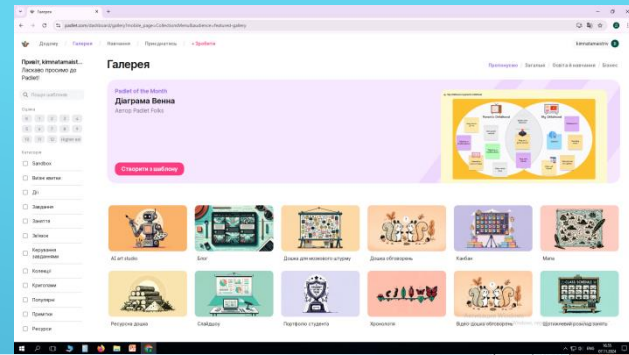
Галерея

padlet.com/dashboard/gallery?mobile_page=Collection&referrer=featured-gallery

Дошки | Галерея | Навчання | Приєднатись | + Зробити

kimnatamaisti

Привіт, kimnatamaist... Ласкаво просимо до Padlet!

Пошук шаблонів

Галерея

Рекомендовано | Загальне | Освіта й навчання | Бізнес

Padlet of the Month
Діаграма Венна
Автор Padlet Folks

Створити з шаблону

Sandbox
Вісім кнопок
Дії
Завдання
Заняття
Зійтеся
Керування завданнями
Колекції
Креативи
Популярні
Приклади
Ресурси

AI art studio | Блог | Дошка для мозкового штурму | Дошка обговорень | Канбан | Мапа

Ресурсна дошка | Слайдшоу | Портфоліо студента | Хронологія | Відео-дошка обговорень | Щотижневий розклад занять